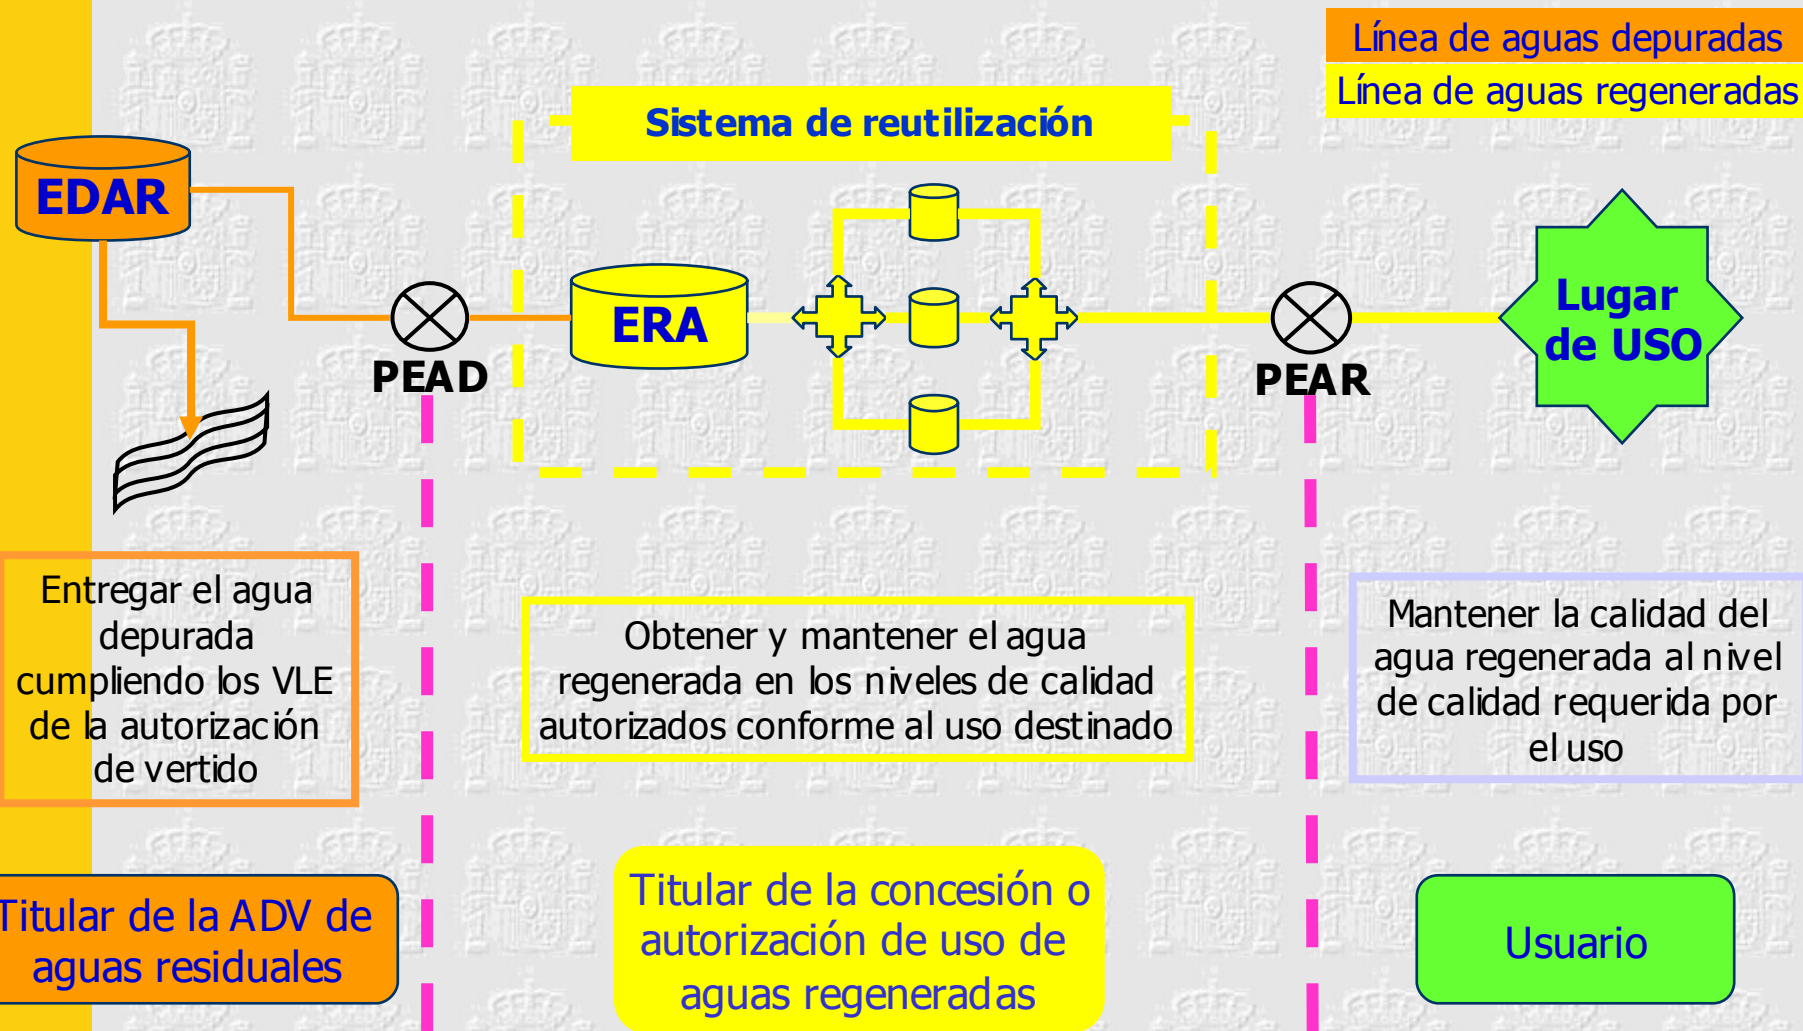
Línea de aguas depuradas

Línea de aguas regeneradas

Sistema de reutilización

EDAR

ERA

PEAD

PEAR

Lugar de USO

Entregar el agua depurada cumpliendo los VLE de la autorización de vertido

Obtener y mantener el agua regenerada en los niveles de calidad autorizados conforme al uso destinado

Mantener la calidad del agua regenerada al nivel de calidad requerida por el uso

Titular de la ADV de aguas residuales

Titular de la concesión o autorización de uso de aguas regeneradas

Usuario